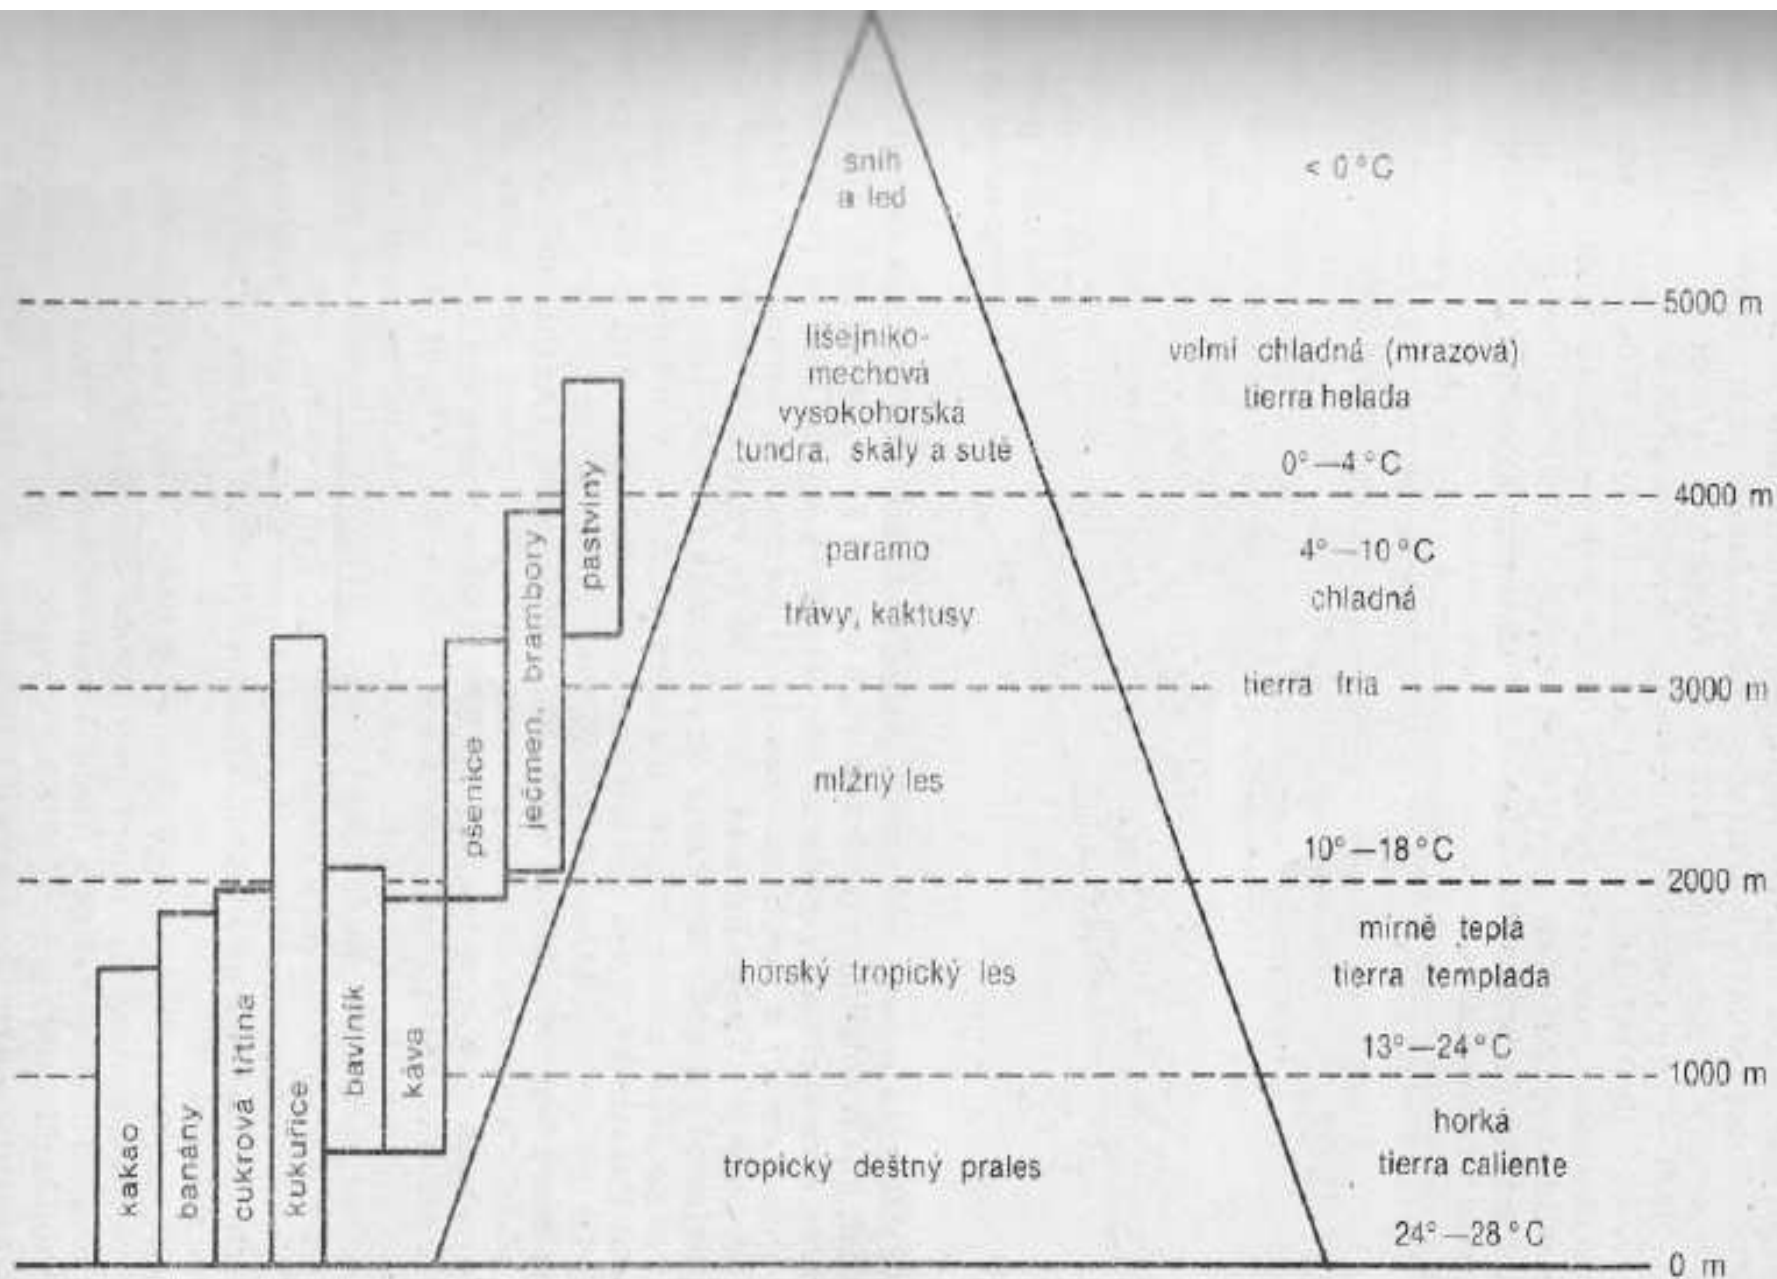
sníh a led

< 0 °C

5000 m

lišejníko-mechová vysokohorská tundra, skály a sutě

velmi chladná (mrazová) tierra helada

0°—4 °C

4000 m

paramo

trávy, kaktusy

4°—10 °C

chladná

tierra fria

3000 m

mlžný les

10°—18 °C

2000 m

horský tropický les

mírně teplá tierra templada

13°—24 °C

1000 m

tropický deštný prales

horká tierra caliente

24°—28 °C

0 m

kakao

banány

cukrová třtina

kukuřice

bavlník

káva

pšenice

ječmen, brambory

pastviny